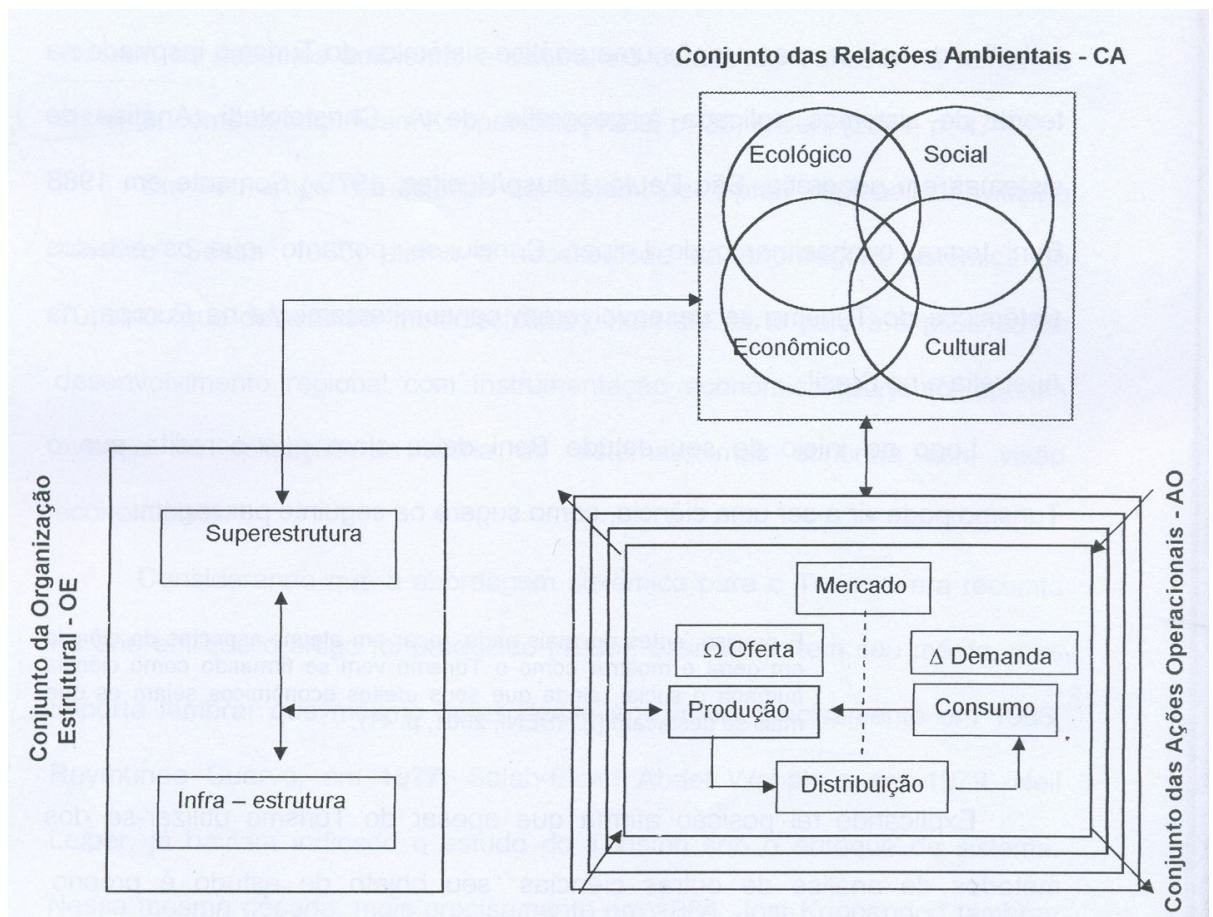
Conjunto das Relações Ambientais - CA

Ecológico

Social

Econômico

Cultural

Conjunto da Organização Estrutural - OE

Superestrutura

Infra – estrutura

Conjunto das Ações Operacionais - AO

Mercado

Ω Oferta

Δ Demanda

Produção

Consumo

Distribuição